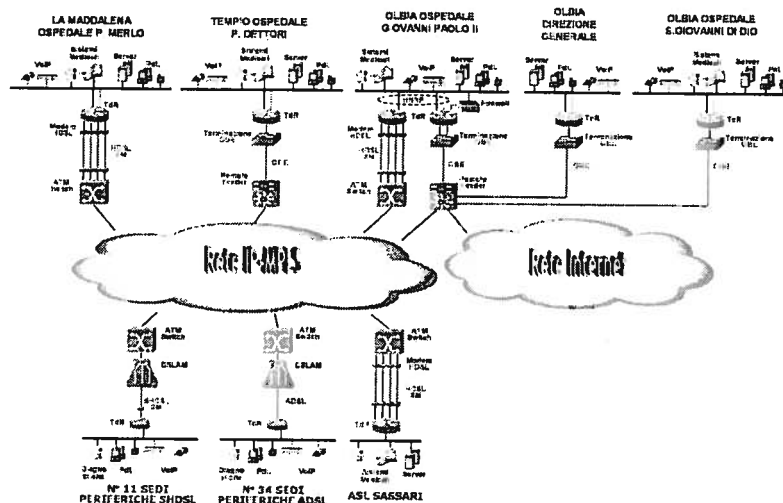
LA MADDALENA OSPEDALE P. MERLO

TEMPIO OSPEDALE P. DETTORI

OLBIA OSPEDALE G.GIOVANNI PAOLO II

OLBIA DIREZIONE GENERALE

OLBIA OSPEDALE S.GIOVANNI DI DIO

VoIP
Sistemi Medicali
Server
Pdl.

TdR
Modem HDSL
HDSL 2M
ATM Switch

TdR
Terminazione CDN
CDF
Remote Router

Sistemi Medicali
VoIP
Server
Pdl.
Firewall
TdR
Terminazione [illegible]
Modem HDSL
HDSL 2M
ATM Switch
CDF
Remote Router

Server
Pdl.
VoIP
TdR
Terminazione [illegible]
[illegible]

VoIP
Sistemi Medicali
Server
Pdl.
TdR
Terminazione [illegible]
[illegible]

Rete IP-MPLS

Rete Internet

ATM Switch
DSLAM
SHDSL 2M
TdR

ATM Switch
DSLAM
ADSL
TdR

ATM Switch
Modem HDSL
HDSL 2M
TdR

Sistemi Medicali
Pdl.
VoIP

Sistemi Medicali
Pdl.
VoIP

Sistemi Medicali
Server

N° 11 SEDI PERIFERICHE SHDSL

N° 34 SEDI PERIFERICHE ADSL

ASL SASSARI